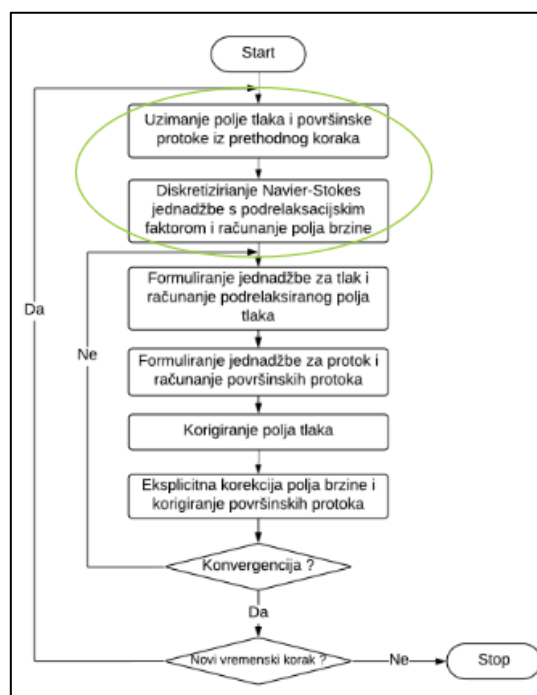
Start

Uzimanje polje tlaka i površinske protoke iz prethodnog koraka

Diskretiziranje Navier-Stokes jednadžbe s podrelaksacijskim faktorom i računanje polja brzine

Formuliranje jednadžbe za tlak i računanje podrelaksiranog polja tlaka

Formuliranje jednadžbe za protok i računanje površinskih protoka

Korigiranje polja tlaka

Eksplicitna korekcija polja brzine i korigiranje površinskih protoka

Konvergencija ?

Ne

Da

Da

Novi vremenski korak ?

Ne

Stop